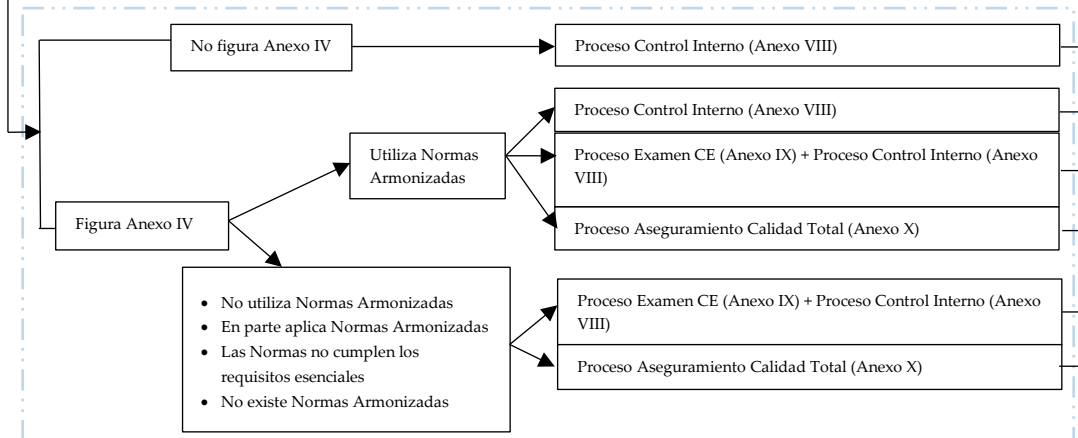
No figura Anexo IV

Proceso Control Interno (Anexo VIII)

Figura Anexo IV

Utiliza Normas Armonizadas

Proceso Control Interno (Anexo VIII)

Proceso Examen CE (Anexo IX) + Proceso Control Interno (Anexo VIII)

Proceso Aseguramiento Calidad Total (Anexo X)

- No utiliza Normas Armonizadas
- En parte aplica Normas Armonizadas
- Las Normas no cumplen los requisitos esenciales
- No existe Normas Armonizadas

Proceso Examen CE (Anexo IX) + Proceso Control Interno (Anexo VIII)

Proceso Aseguramiento Calidad Total (Anexo X)